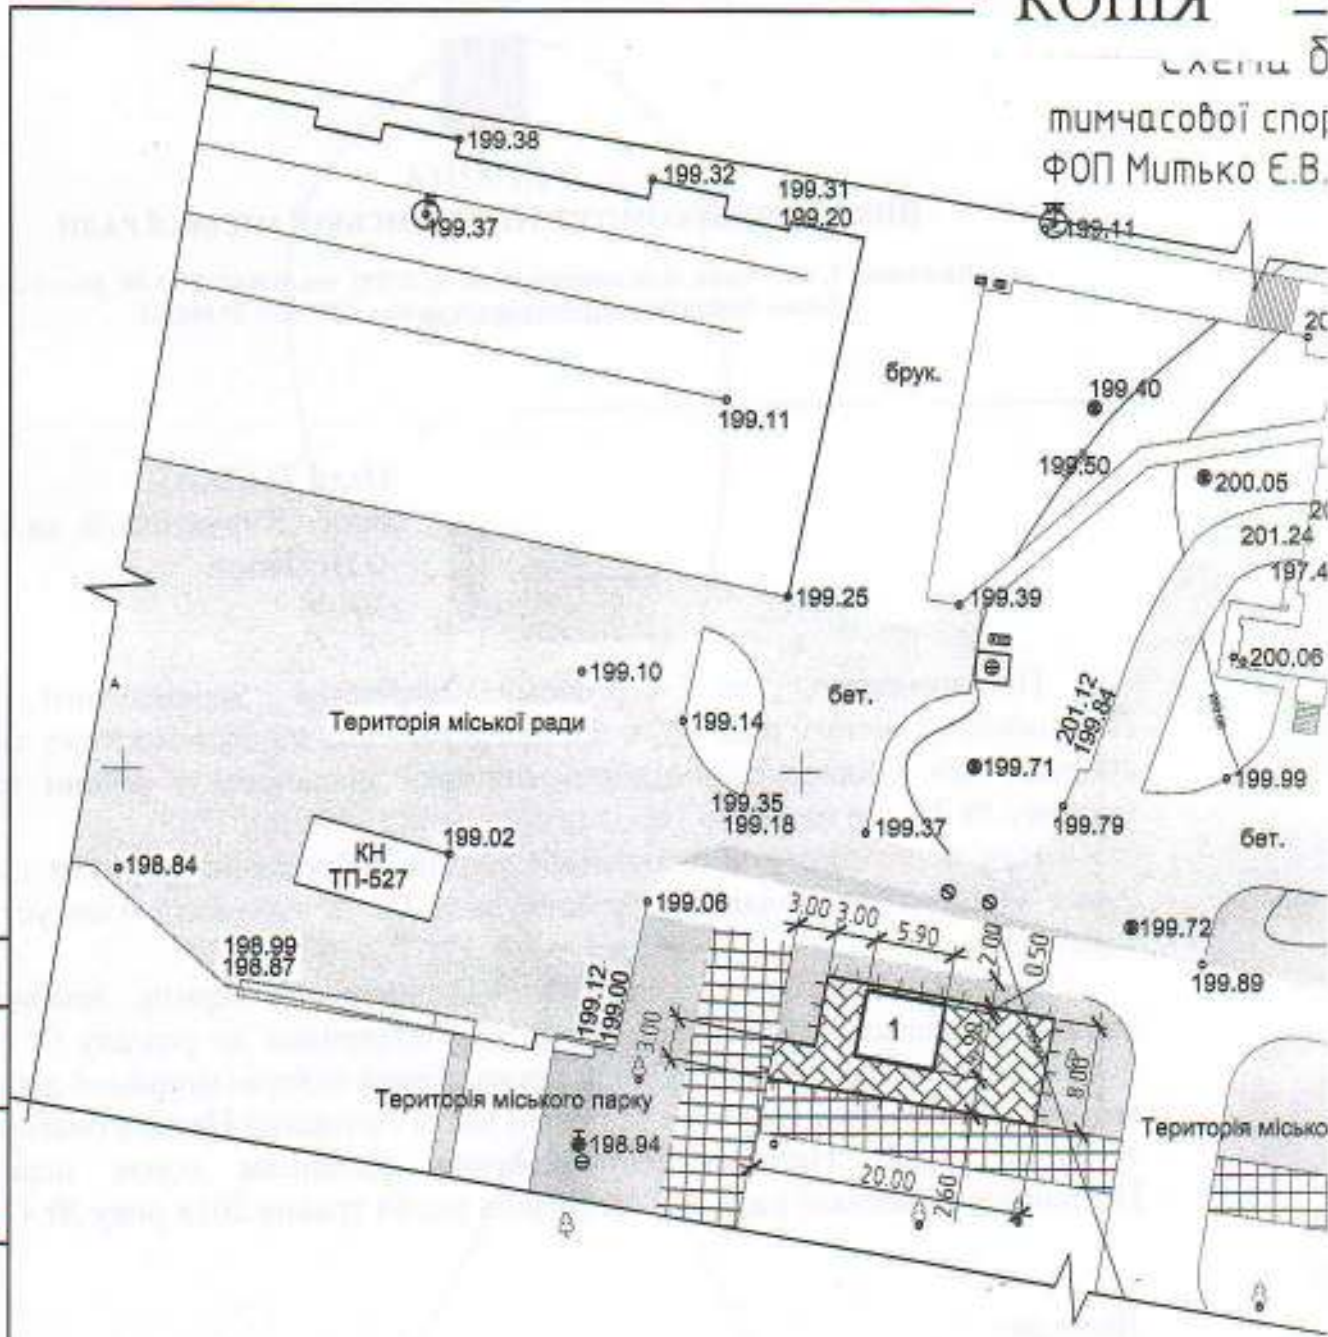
КОПІЯ

схема б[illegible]
тимчасової спор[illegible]
ФОП Митько Є.В.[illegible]

199.38
199.32
199.31
199.20
199.37
199.11
брук.
199.40
199.11
199.50
200.05
201.24
197.4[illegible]
199.25
199.39
200.06
199.10
бет.
Територія міської ради
199.14
201.12
199.84
199.71
199.99
199.35
199.18
199.37
199.79
бет.
КН
ТП-527
199.02
198.84
199.06
3.00 3.00
5.90
2.00
0.50
199.72
199.89
198.99
198.87
199.12
199.00
3.00
1
8.00
Територія міського парку
198.94
Територія місько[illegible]
20.00
2.60
20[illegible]